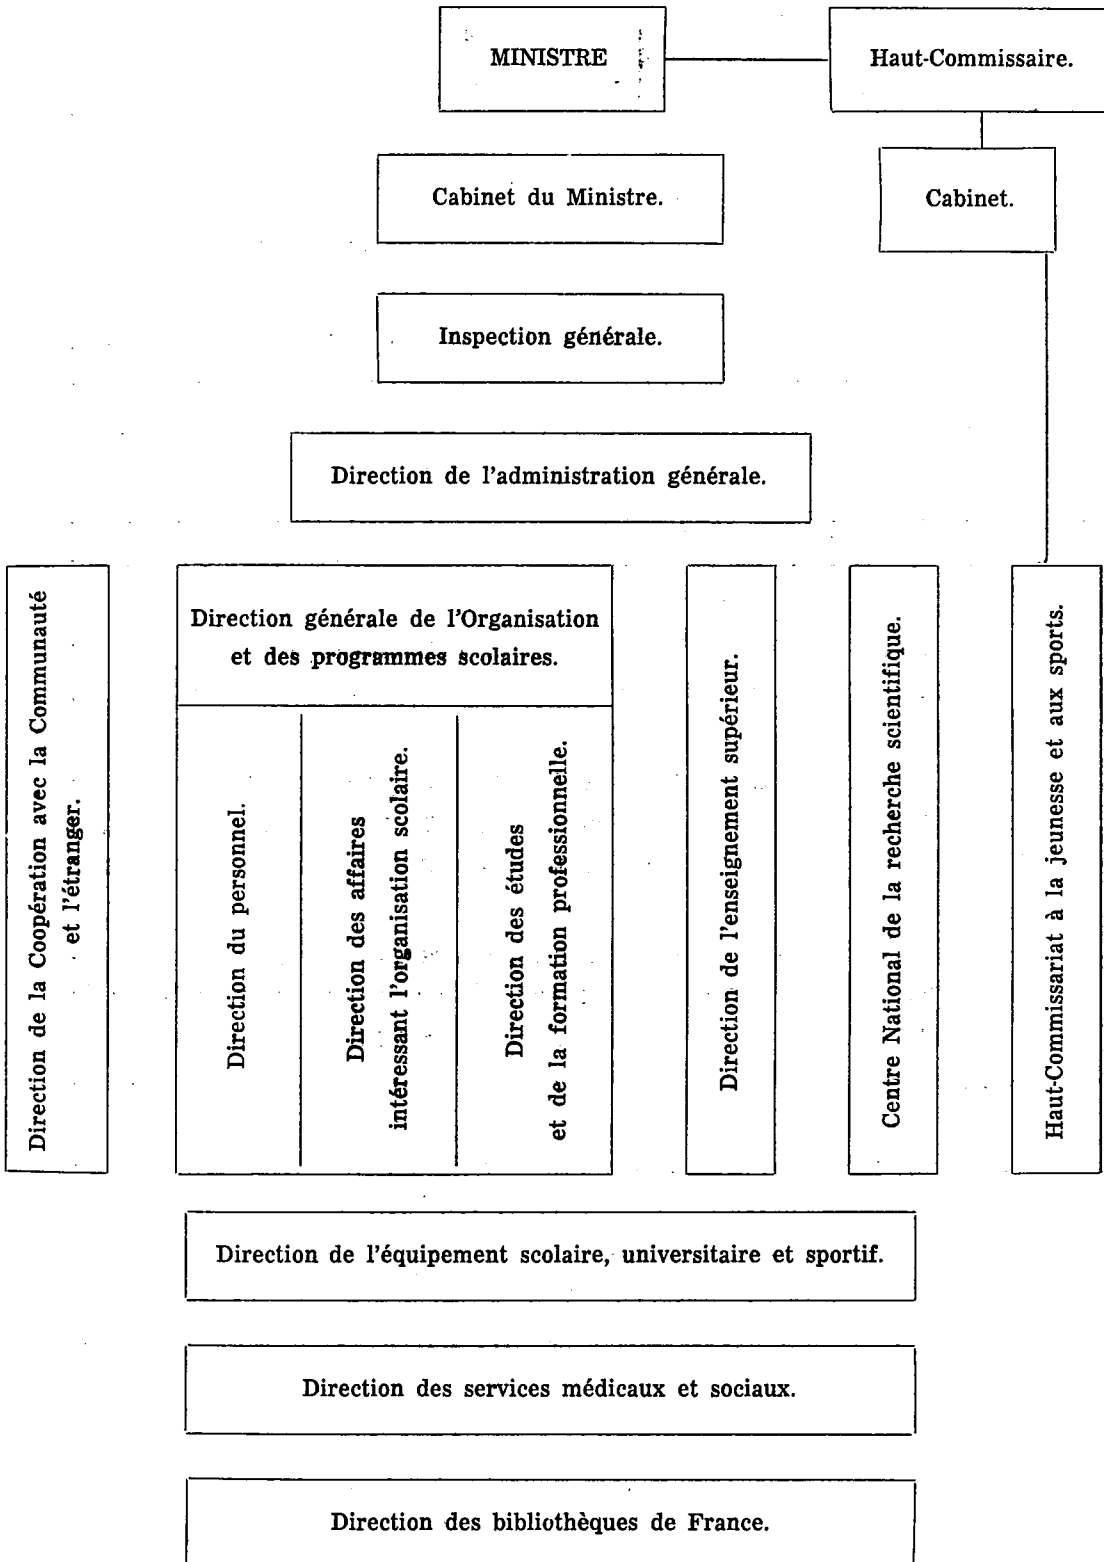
MINISTRE

Haut-Commissaire.

Cabinet du Ministre.

Cabinet.

Inspection générale.

Direction de l'administration générale.

Direction de la Coopération avec la Communauté et l'étranger.

Direction générale de l'Organisation et des programmes scolaires.

Direction du personnel.

Direction des affaires intéressant l'organisation scolaire.

Direction des études et de la formation professionnelle.

Direction de l'enseignement supérieur.

Centre National de la recherche scientifique.

Haut-Commissariat à la jeunesse et aux sports.

Direction de l'équipement scolaire, universitaire et sportif.

Direction des services médicaux et sociaux.

Direction des bibliothèques de France.